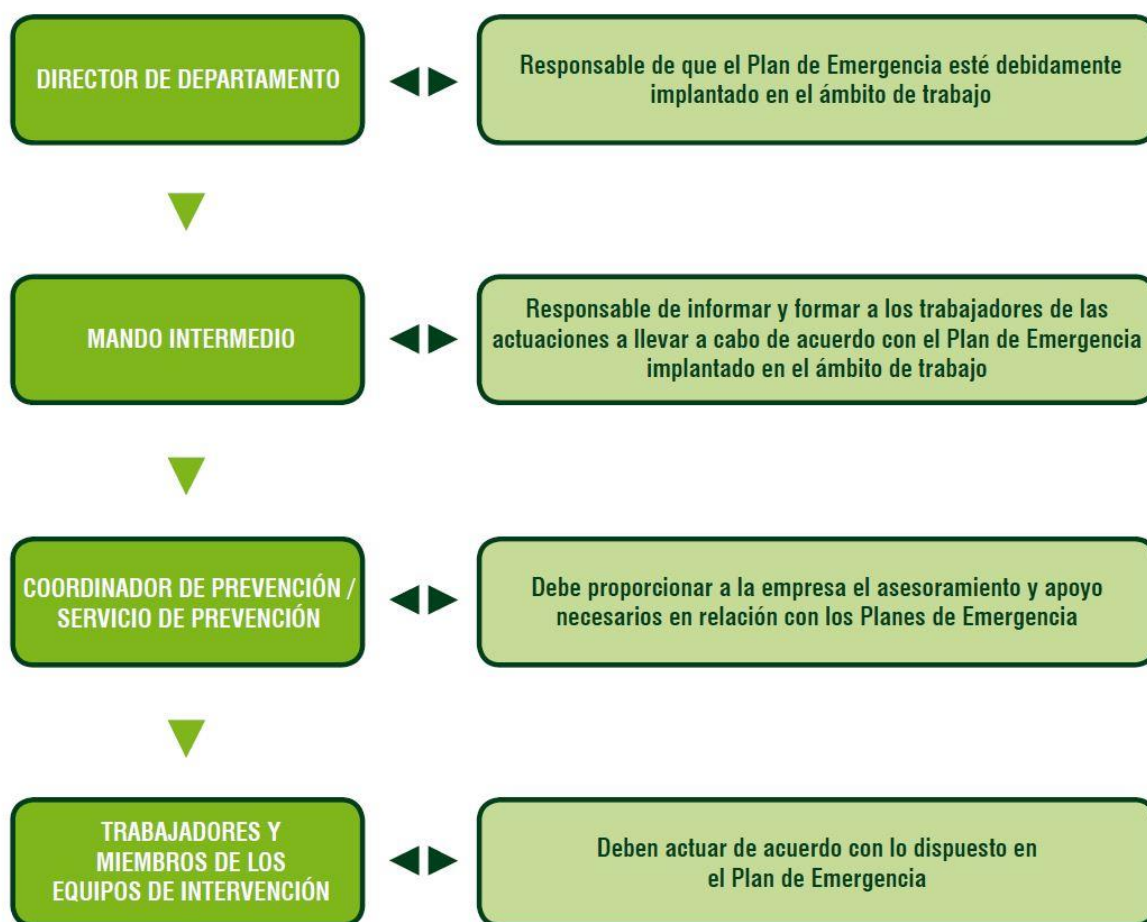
DIRECTOR DE DEPARTAMENTO

Responsable de que el Plan de Emergencia esté debidamente implantado en el ámbito de trabajo

MANDO INTERMEDIO

Responsable de informar y formar a los trabajadores de las actuaciones a llevar a cabo de acuerdo con el Plan de Emergencia implantado en el ámbito de trabajo

COORDINADOR DE PREVENCIÓN / SERVICIO DE PREVENCIÓN

Debe proporcionar a la empresa el asesoramiento y apoyo necesarios en relación con los Planes de Emergencia

TRABAJADORES Y MIEMBROS DE LOS EQUIPOS DE INTERVENCIÓN

Deben actuar de acuerdo con lo dispuesto en el Plan de Emergencia